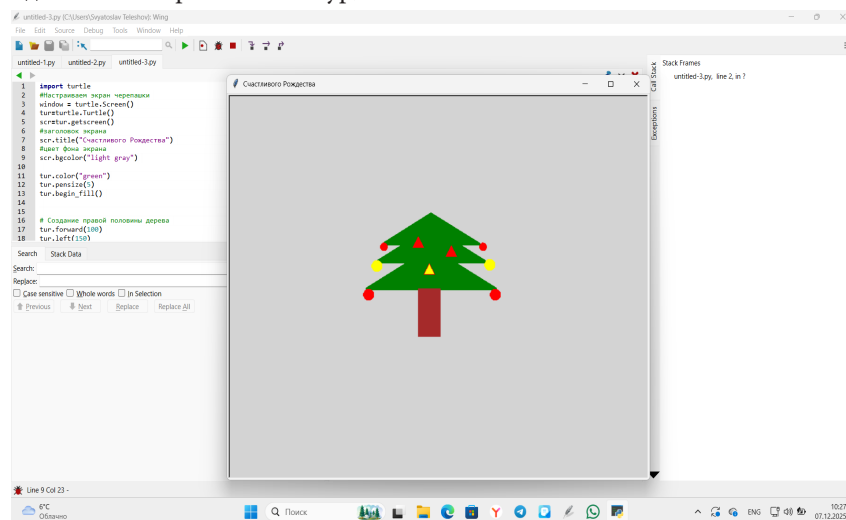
untitled-3.py (C:\Users\Svyatoslav Teleshov): Wing

File Edit Source Debug Tools Window Help

untitled-1.py untitled-2.py untitled-3.py

1 import turtle
2 #Настраиваем экран черепашки
3 window = turtle.Screen()
4 tur=turtle.Turtle()
5 scr=tur.getscreen()
6 #заголовок экрана
7 scr.title("Счастливого Рождества")
8 #цвет фона экрана
9 scr.bgcolor("light gray")
10
11 tur.color("green")
12 tur.pensize(5)
13 tur.begin_fill()
14
15
16 # Создание правой половины дерева
17 tur.forward(100)
18 tur.left(150)

Search Stack Data

Search:
Replace:
Case sensitive Whole words In Selection
Previous Next Replace Replace All

Счастливого Рождества

Stack Frames
untitled-3.py, line 2, in ?

Call Stack
Exceptions

Line 9 Col 23 -

6°C
Облачно

Поиск

ENG
10:27
07.12.2025